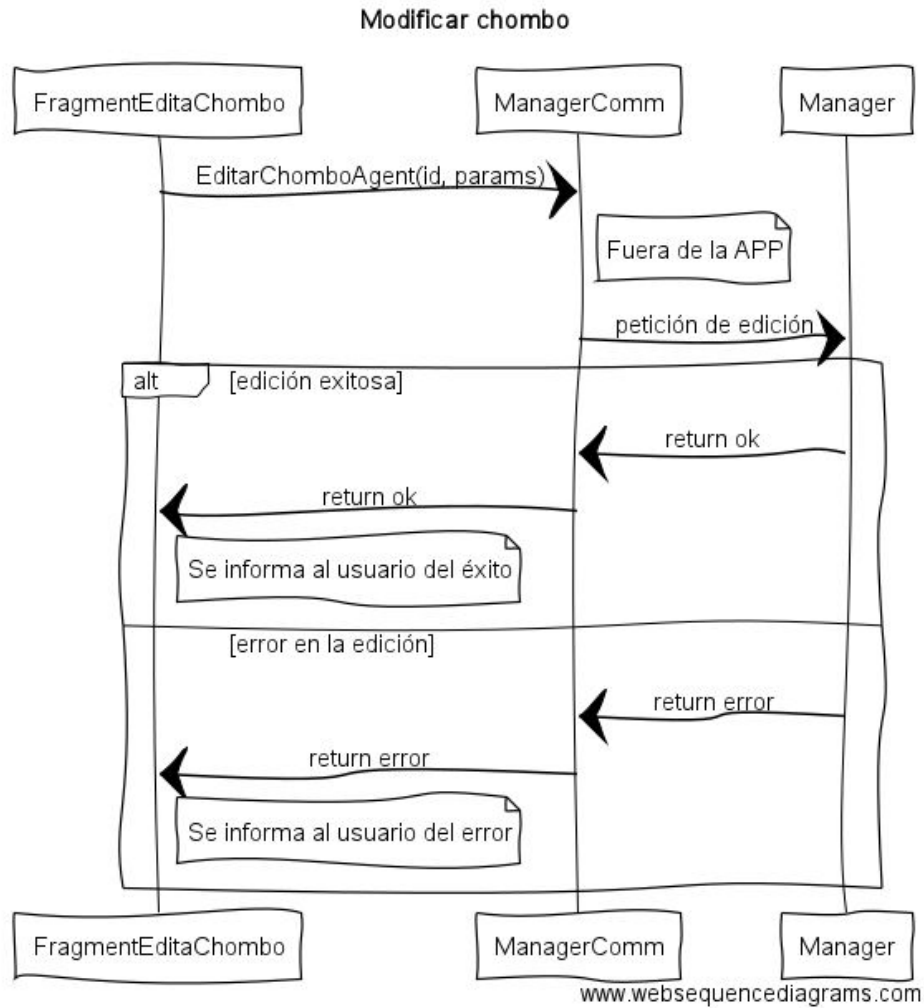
Modificar chombo

FragmentEditaChombo

ManagerComm

Manager

EditarChomboAgent(id, params)

Fuera de la APP

petición de edición

alt

[edición exitosa]

return ok

return ok

Se informa al usuario del éxito

[error en la edición]

return error

return error

Se informa al usuario del error

FragmentEditaChombo

ManagerComm

Manager

www.websequencediagrams.com